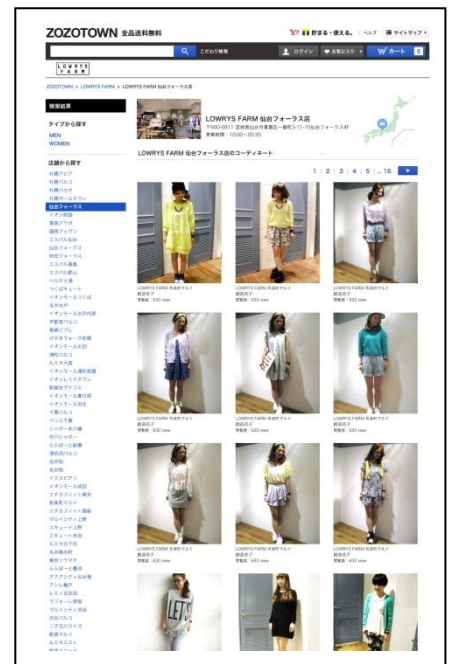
ZOZOTOWN 全品送料無料

こだわり検索

ログイン お気に入り カート

LOWRYS FARM

ZOZOTOWN > LOWRYS FARM > LOWRYS FARM 仙台フォーラス店

検索結果

タイプから探す

MEN
WOMEN

店舗から探す

LOWRYS FARM 仙台フォーラス店

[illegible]

LOWRYS FARM 仙台フォーラス店のコーディネート

1 | 2 | 3 | 4 | 5 | ... 16

LETS